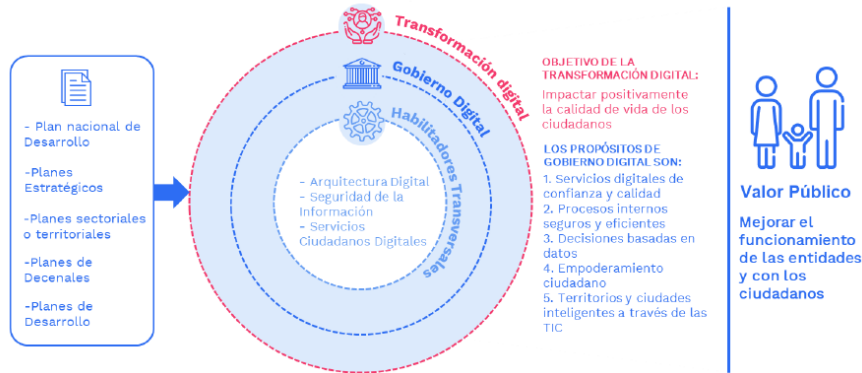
- Plan nacional de Desarrollo

-Planes Estratégicos

-Planes sectoriales o territoriales

-Planes de Decenales

-Planes de Desarrollo

Transformación digital

Gobierno Digital

Habilitadores Transversales

- Arquitectura Digital
- Seguridad de la Información
- Servicios Ciudadanos Digitales

OBJETIVO DE LA TRANSFORMACIÓN DIGITAL:

Impactar positivamente la calidad de vida de los ciudadanos

LOS PROPÓSITOS DE GOBIERNO DIGITAL SON:

1. Servicios digitales de confianza y calidad
2. Procesos internos seguros y eficientes
3. Decisiones basadas en datos
4. Empoderamiento ciudadano
5. Territorios y ciudades inteligentes a través de las TIC

Valor Público

Mejorar el funcionamiento de las entidades y con los ciudadanos